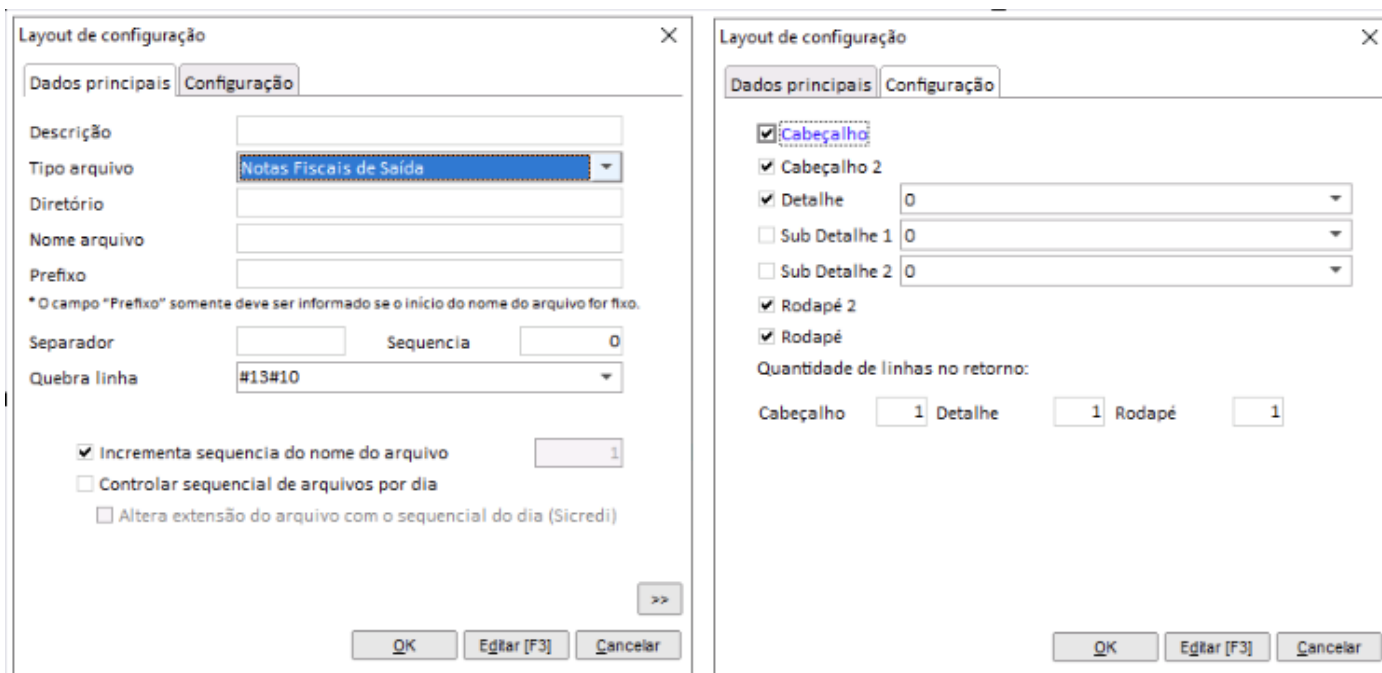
Layout de configuração
×

Dados principais | Configuração

Descrição
Tipo arquivo | Notas Fiscais de Saída
Diretório
Nome arquivo
Prefixo
* O campo "Prefixo" somente deve ser informado se o início do nome do arquivo for fixo.
Separador
Sequencia | 0
Quebra linha | #13#10

Incrementa sequencia do nome do arquivo | 1
Controlar sequencial de arquivos por dia
Altera extensão do arquivo com o sequencial do dia (Sicredi)

>>

OK | Editar [F3] | Cancelar

Layout de configuração
×

Dados principais | Configuração

Cabeçalho
Cabeçalho 2
Detalhe | 0
Sub Detalhe 1 | 0
Sub Detalhe 2 | 0
Rodapé 2
Rodapé
Quantidade de linhas no retorno:
Cabeçalho 1 Detalhe 1 Rodapé 1

OK | Editar [F3] | Cancelar